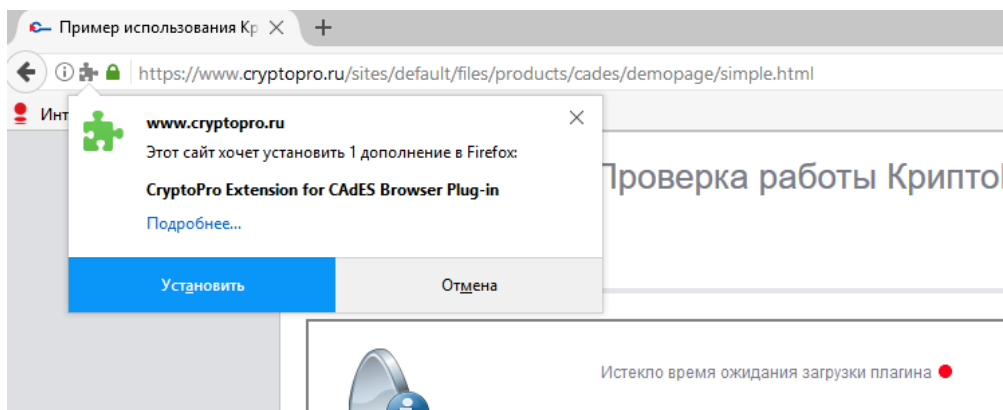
Пример использования Кр ×
+

https://www.cryptopro.ru/sites/default/files/products/cades/demopage/simple.html

Инт

www.cryptopro.ru

Этот сайт хочет установить 1 дополнение в Firefox:

CryptoPro Extension for CAdES Browser Plug-in

Подробнее...

Установить

Отмена

Проверка работы Крипто

Истекло время ожидания загрузки плагина